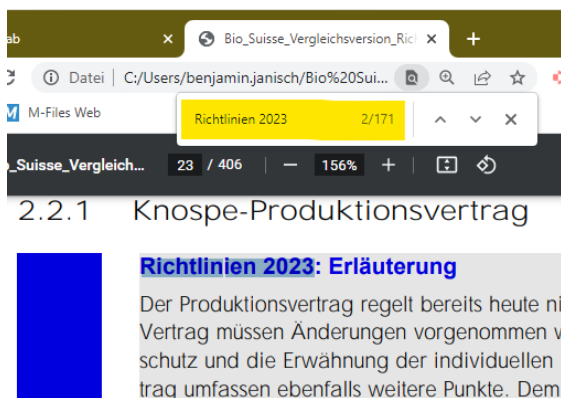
ab ×
Bio_Suisse_Vergleichsversion_Ric ×
+
Datei | C:/Users/benjamin.janisch/Bio%20Sui...
M M-Files Web
Richtlinien 2023 2/171
_Suisse_Vergleich... 23 / 406 — 156% +

2.2.1 Knospe-Produktionsvertrag

Richtlinien 2023: Erläuterung

Der Produktionsvertrag regelt bereits heute ni
Vertrag müssen Änderungen vorgenommen w
schutz und die Erwähnung der individuellen
trag umfassen ebenfalls weitere Punkte. Dem